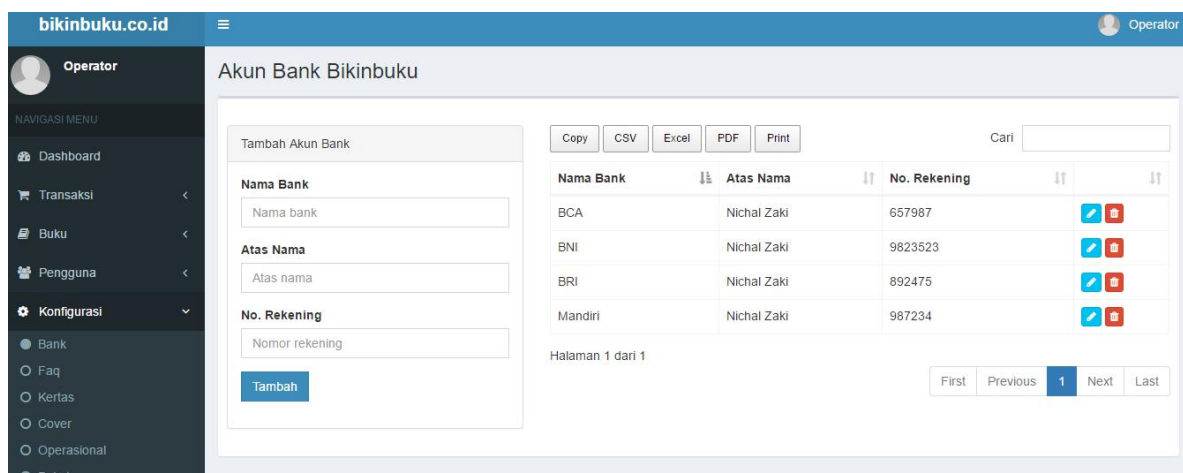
bikinbuku.co.id

Operator

Operator

NAVIGASI MENU

Dashboard

Transaksi

Buku

Pengguna

Konfigurasi

Bank

Faq

Kertas

Cover

Operasional

Akun Bank Bikinbuku

Tambah Akun Bank

Nama Bank

Nama bank

Atas Nama

Atas nama

No. Rekening

Nomor rekening

Tambah

Copy CSV Excel PDF Print

Cari

| Nama Bank | Atas Nama | No. Rekening | |
|---|---|---|---|
| BCA | Nichal Zaki | 657987 | |
| BNI | Nichal Zaki | 9823523 | |
| BRI | Nichal Zaki | 892475 | |
| Mandiri | Nichal Zaki | 987234 | |

Halaman 1 dari 1

First Previous 1 Next Last